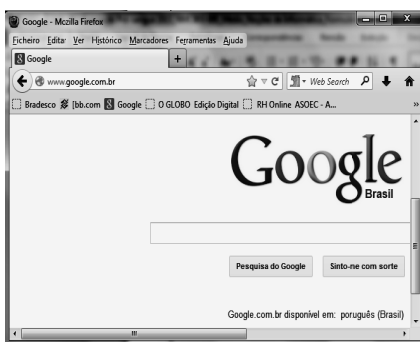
Google - Mozilla Firefox

Ficheiro Editar Ver Histórico Marcadores Ferramentas Ajuda

Google

www.google.com.br

Web Search

Bradesco [bb.com Google O GLOBO Edição Digital RH Online ASOEC - A...

Google
Brasil

Pesquisa do Google

Sinto-me com sorte

Google.com.br disponível em: português (Brasil)